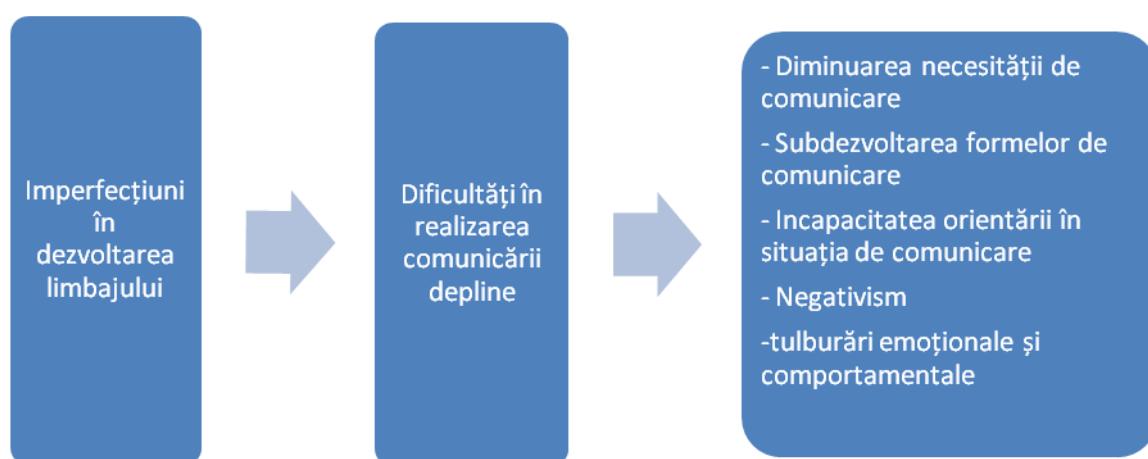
Imperfecțiuni în dezvoltarea limbajului

Dificultăți în realizarea comunicării depline

- Diminuarea necesității de comunicare

- Subdezvoltarea formelor de comunicare

- Incapacitatea orientării în situația de comunicare

- Negativism

-tulburări emoționale și comportamentale